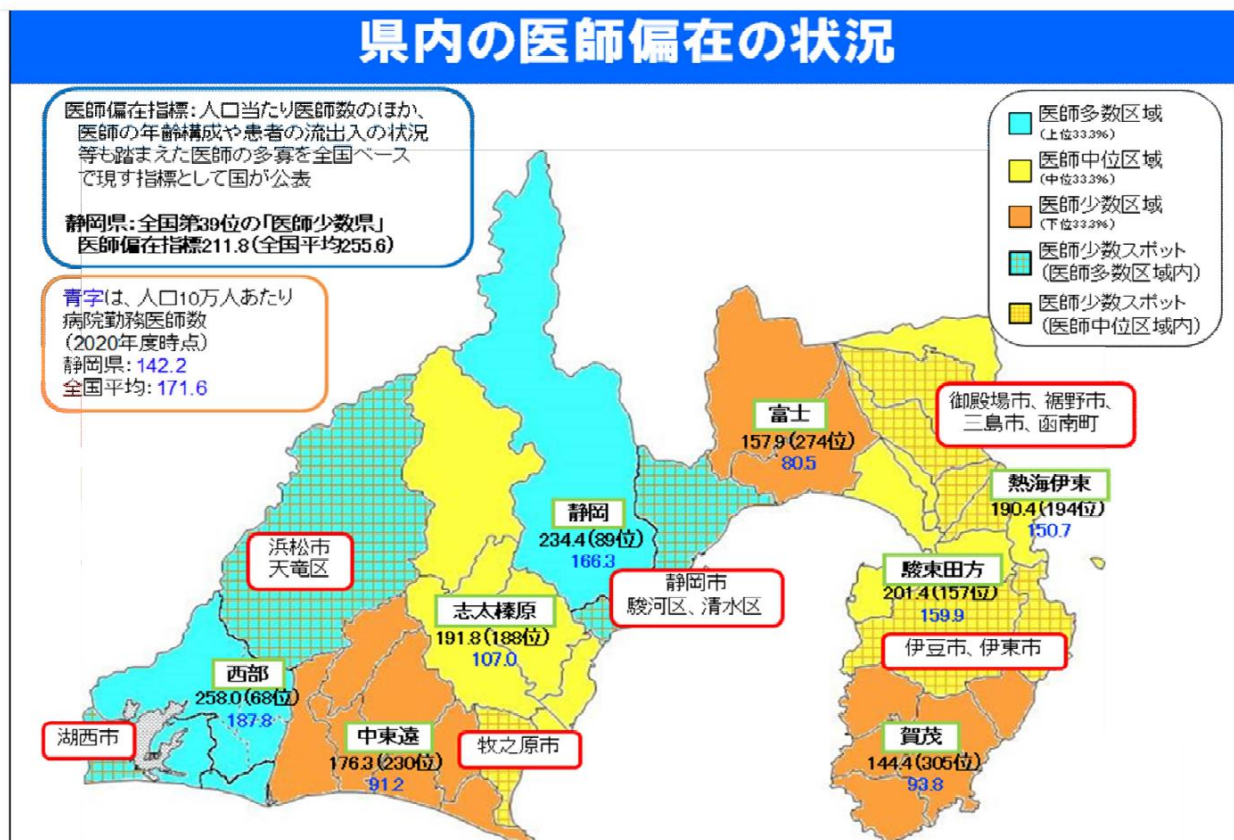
県内の医師偏在の状況

医師偏在指標：人口当たり医師数のほか、医師の年齢構成や患者の流出入の状況等も踏まえた医師の多寡を全国ベースで現す指標として国が公表

静岡県：全国第39位の「医師少数県」
医師偏在指標211.8（全国平均255.6）

青字は、人口10万人あたり病院勤務医師数
（2020年度時点）
静岡県：142.2
全国平均：171.6

医師多数区域
（上位33.3%）
医師中位区域
（中位33.3%）
医師少数区域
（下位33.3%）
医師少数スポット
（医師多数区域内）
医師少数スポット
（医師中位区域内）

富士
157.9（274位）
80.5

御殿場市、裾野市、三島市、函南町

熱海伊東
190.4（194位）
150.7

静岡
234.4（89位）
166.3

静岡市
駿河区、清水区

浜松市
天竜区

駿東田方
201.4（157位）
159.9

志太榛原
191.8（188位）
107.0

伊豆市、伊東市

西部
258.0（68位）
187.8

湖西市

中東遠
176.3（230位）
91.2

牧之原市

賀茂
144.4（305位）
93.8